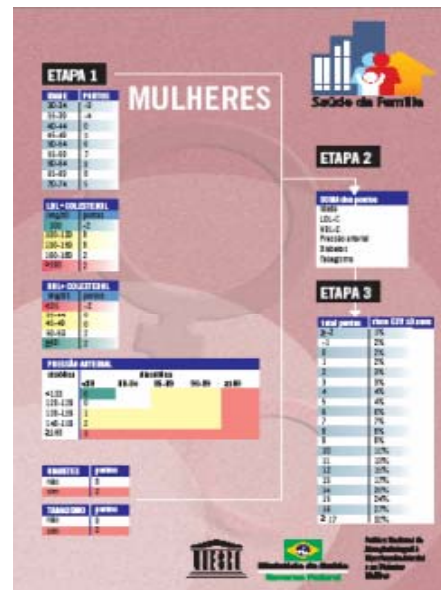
ETAPA 1

MULHERES

Saúde da Família

| IDADE | PONTOS |
|---|---|
| 30-34 | -9 |
| 35-39 | -4 |
| 40-44 | 0 |
| 45-49 | 3 |
| 50-54 | 6 |
| 55-59 | 7 |
| 60-64 | 8 |
| 65-69 | 8 |
| 70-74 | 8 |

LDL - COLESTEROL

| mg/dl | pontos |
|---|---|
| <100 | -2 |
| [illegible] | 0 |
| 130-159 | 0 |
| 160-189 | 2 |
| ≥190 | 2 |

HDL - COLESTEROL

| mg/dl | pontos |
|---|---|
| <35 | 5 |
| 35-44 | 2 |
| 45-49 | 1 |
| 50-59 | 0 |
| ≥60 | -2 |

PRESSÃO ARTERIAL

| sistólica | diastólica <80 | 80-84 | 85-89 | 90-99 | ≥100 |
|---|---|---|---|---|---|
| <120 | -3 | | | | |
| 120-129 | 0 | | | | |
| 130-139 | 0 | | | | |
| 140-159 | 2 | | | | |
| ≥160 | 3 | | | | |

| DIABETES | pontos |
|---|---|
| não | 0 |
| sim | 4 |

| TABAGISMO | pontos |
|---|---|
| não | 0 |
| sim | 2 |

ETAPA 2

SOMA dos pontos
Idade
LDL-C
HDL-C
Pressão arterial
Diabetes
Tabagismo

ETAPA 3

| total pontos | risco CHD 10 anos |
|---|---|
| ≤-2 | 1% |
| -1 | 2% |
| 0 | 2% |
| 1 | 2% |
| 2 | 3% |
| 3 | 3% |
| 4 | 4% |
| 5 | 4% |
| 6 | 5% |
| 7 | 6% |
| 8 | 7% |
| 9 | 8% |
| 10 | 10% |
| 11 | 11% |
| 12 | 13% |
| 13 | 15% |
| 14 | 18% |
| 15 | 20% |
| 16 | 24% |
| ≥17 | 32% |

UNESCO

Ministério da Saúde
Governo Federal

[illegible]